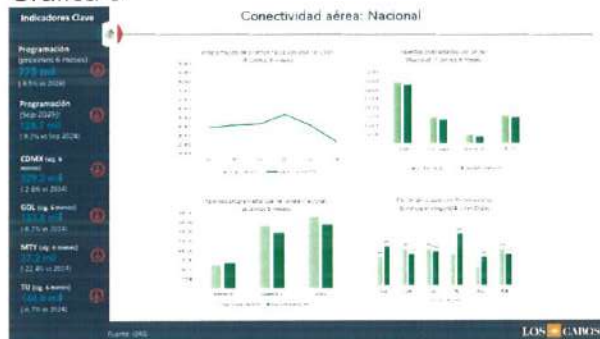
Gráfica

Indicadores Clave

Programación (próximos 6 meses)
775 mil
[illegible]

Programación (Sep 2025)
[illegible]
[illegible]

CDMX (sig. 6 meses)
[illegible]
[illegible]

GDL (sig. 6 meses)
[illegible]
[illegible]

MTY (sig. 6 meses)
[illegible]
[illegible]

TIJ (sig. 6 meses)
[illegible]
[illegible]

Conectividad aérea: Nacional

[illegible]

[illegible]

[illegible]

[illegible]

Fuente: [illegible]

LOS CABOS